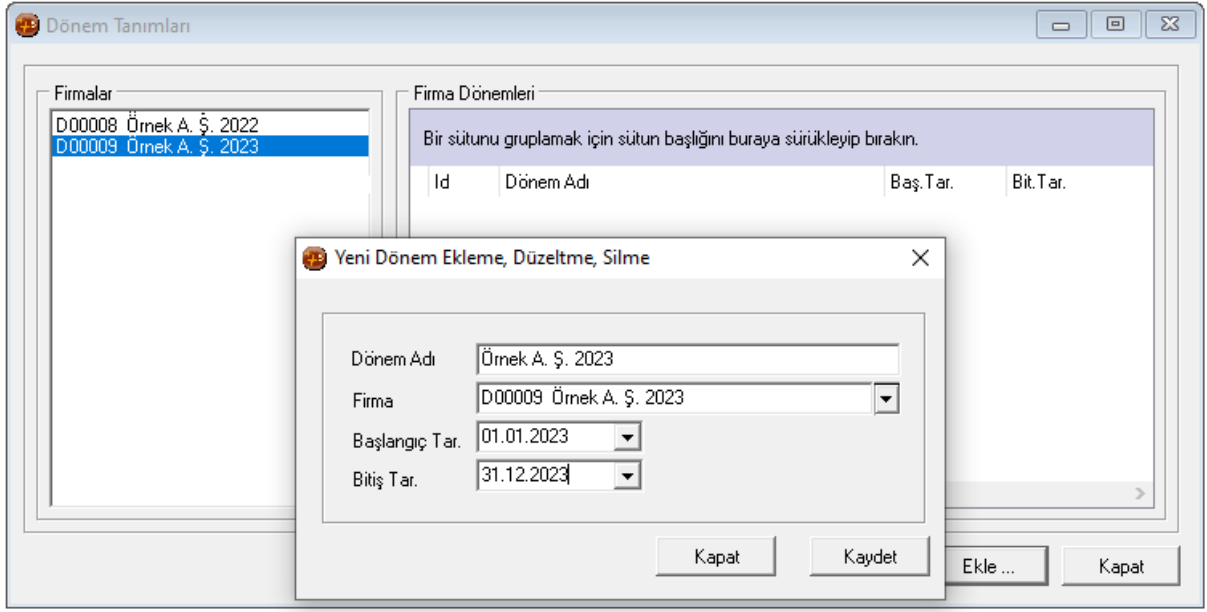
Dönem Tanımları

Firmalar
D00008 Örnek A. Ş. 2022
D00009 Örnek A. Ş. 2023

Firma Dönemleri
Bir sütunu gruplamak için sütun başlığını buraya sürükleyip bırakın.

| Id | Dönem Adı | Baş.Tar. | Bit.Tar. |
|---|---|---|---|

Yeni Dönem Ekleme, Düzeltme, Silme

Dönem Adı Örnek A. Ş. 2023
Firma D00009 Örnek A. Ş. 2023
Başlangıç Tar. 01.01.2023
Bitiş Tar. 31.12.2023

Kapat
Kaydet

Ekle ...
Kapat